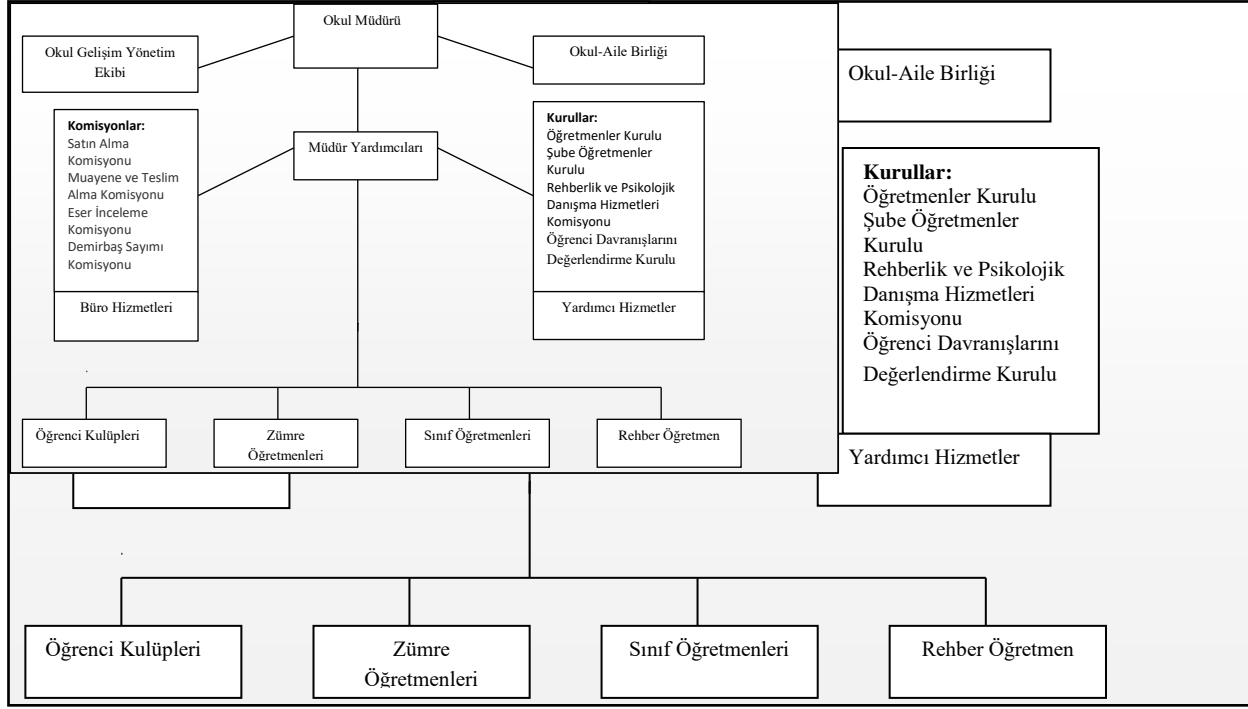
Okul Müdürü

Okul Gelişim Yönetim Ekibi

Okul-Aile Birliği

Okul-Aile Birliği

Müdür Yardımcıları

Komisyonlar:
Satın Alma Komisyonu
Muayene ve Teslim Alma Komisyonu
Eser İnceleme Komisyonu
Demirbaş Sayımı Komisyonu

Büro Hizmetleri

Kurullar:
Öğretmenler Kurulu
Şube Öğretmenler Kurulu
Rehberlik ve Psikolojik Danışma Hizmetleri Komisyonu
Öğrenci Davranışlarını Değerlendirme Kurulu

Yardımcı Hizmetler

Kurullar:
Öğretmenler Kurulu
Şube Öğretmenler Kurulu
Rehberlik ve Psikolojik Danışma Hizmetleri Komisyonu
Öğrenci Davranışlarını Değerlendirme Kurulu

Öğrenci Kulüpleri

Zümre Öğretmenleri

Sınıf Öğretmenleri

Rehber Öğretmen

Yardımcı Hizmetler

Öğrenci Kulüpleri

Zümre Öğretmenleri

Sınıf Öğretmenleri

Rehber Öğretmen